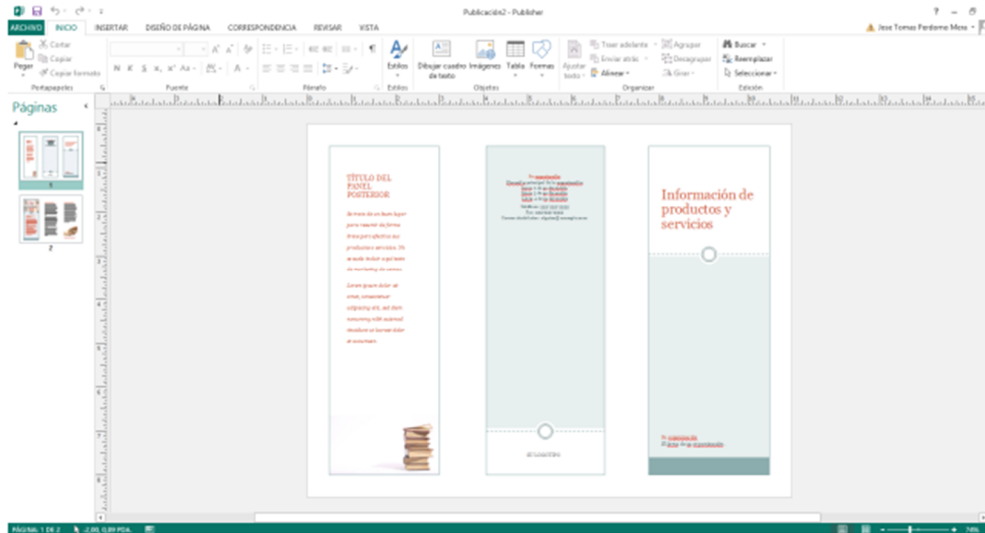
Publicación2 - Publisher

ARCHIVO INICIO INSERTAR DISEÑO DE PÁGINA CORRESPONDENCIA REVISAR VISTA

Jose Tomas Perdomo Mesa

Pegar Cortar Copiar Copiar formato
Portapapeles
Fuente
Párrafo
Estilos
Dibujar cuadro de texto Imágenes Tabla Formas
Objetos
Ajustar texto Traer adelante Enviar atrás Alinear Agrupar Desagrupar Girar
Organizar
Buscar Reemplazar Seleccionar
Edición

Páginas

1
2

TÍTULO DEL PANEL POSTERIOR

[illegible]

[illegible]

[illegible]

Información de productos y servicios

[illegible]

PÁGINA: 1 DE 2 2,00; 0,89 PDA.